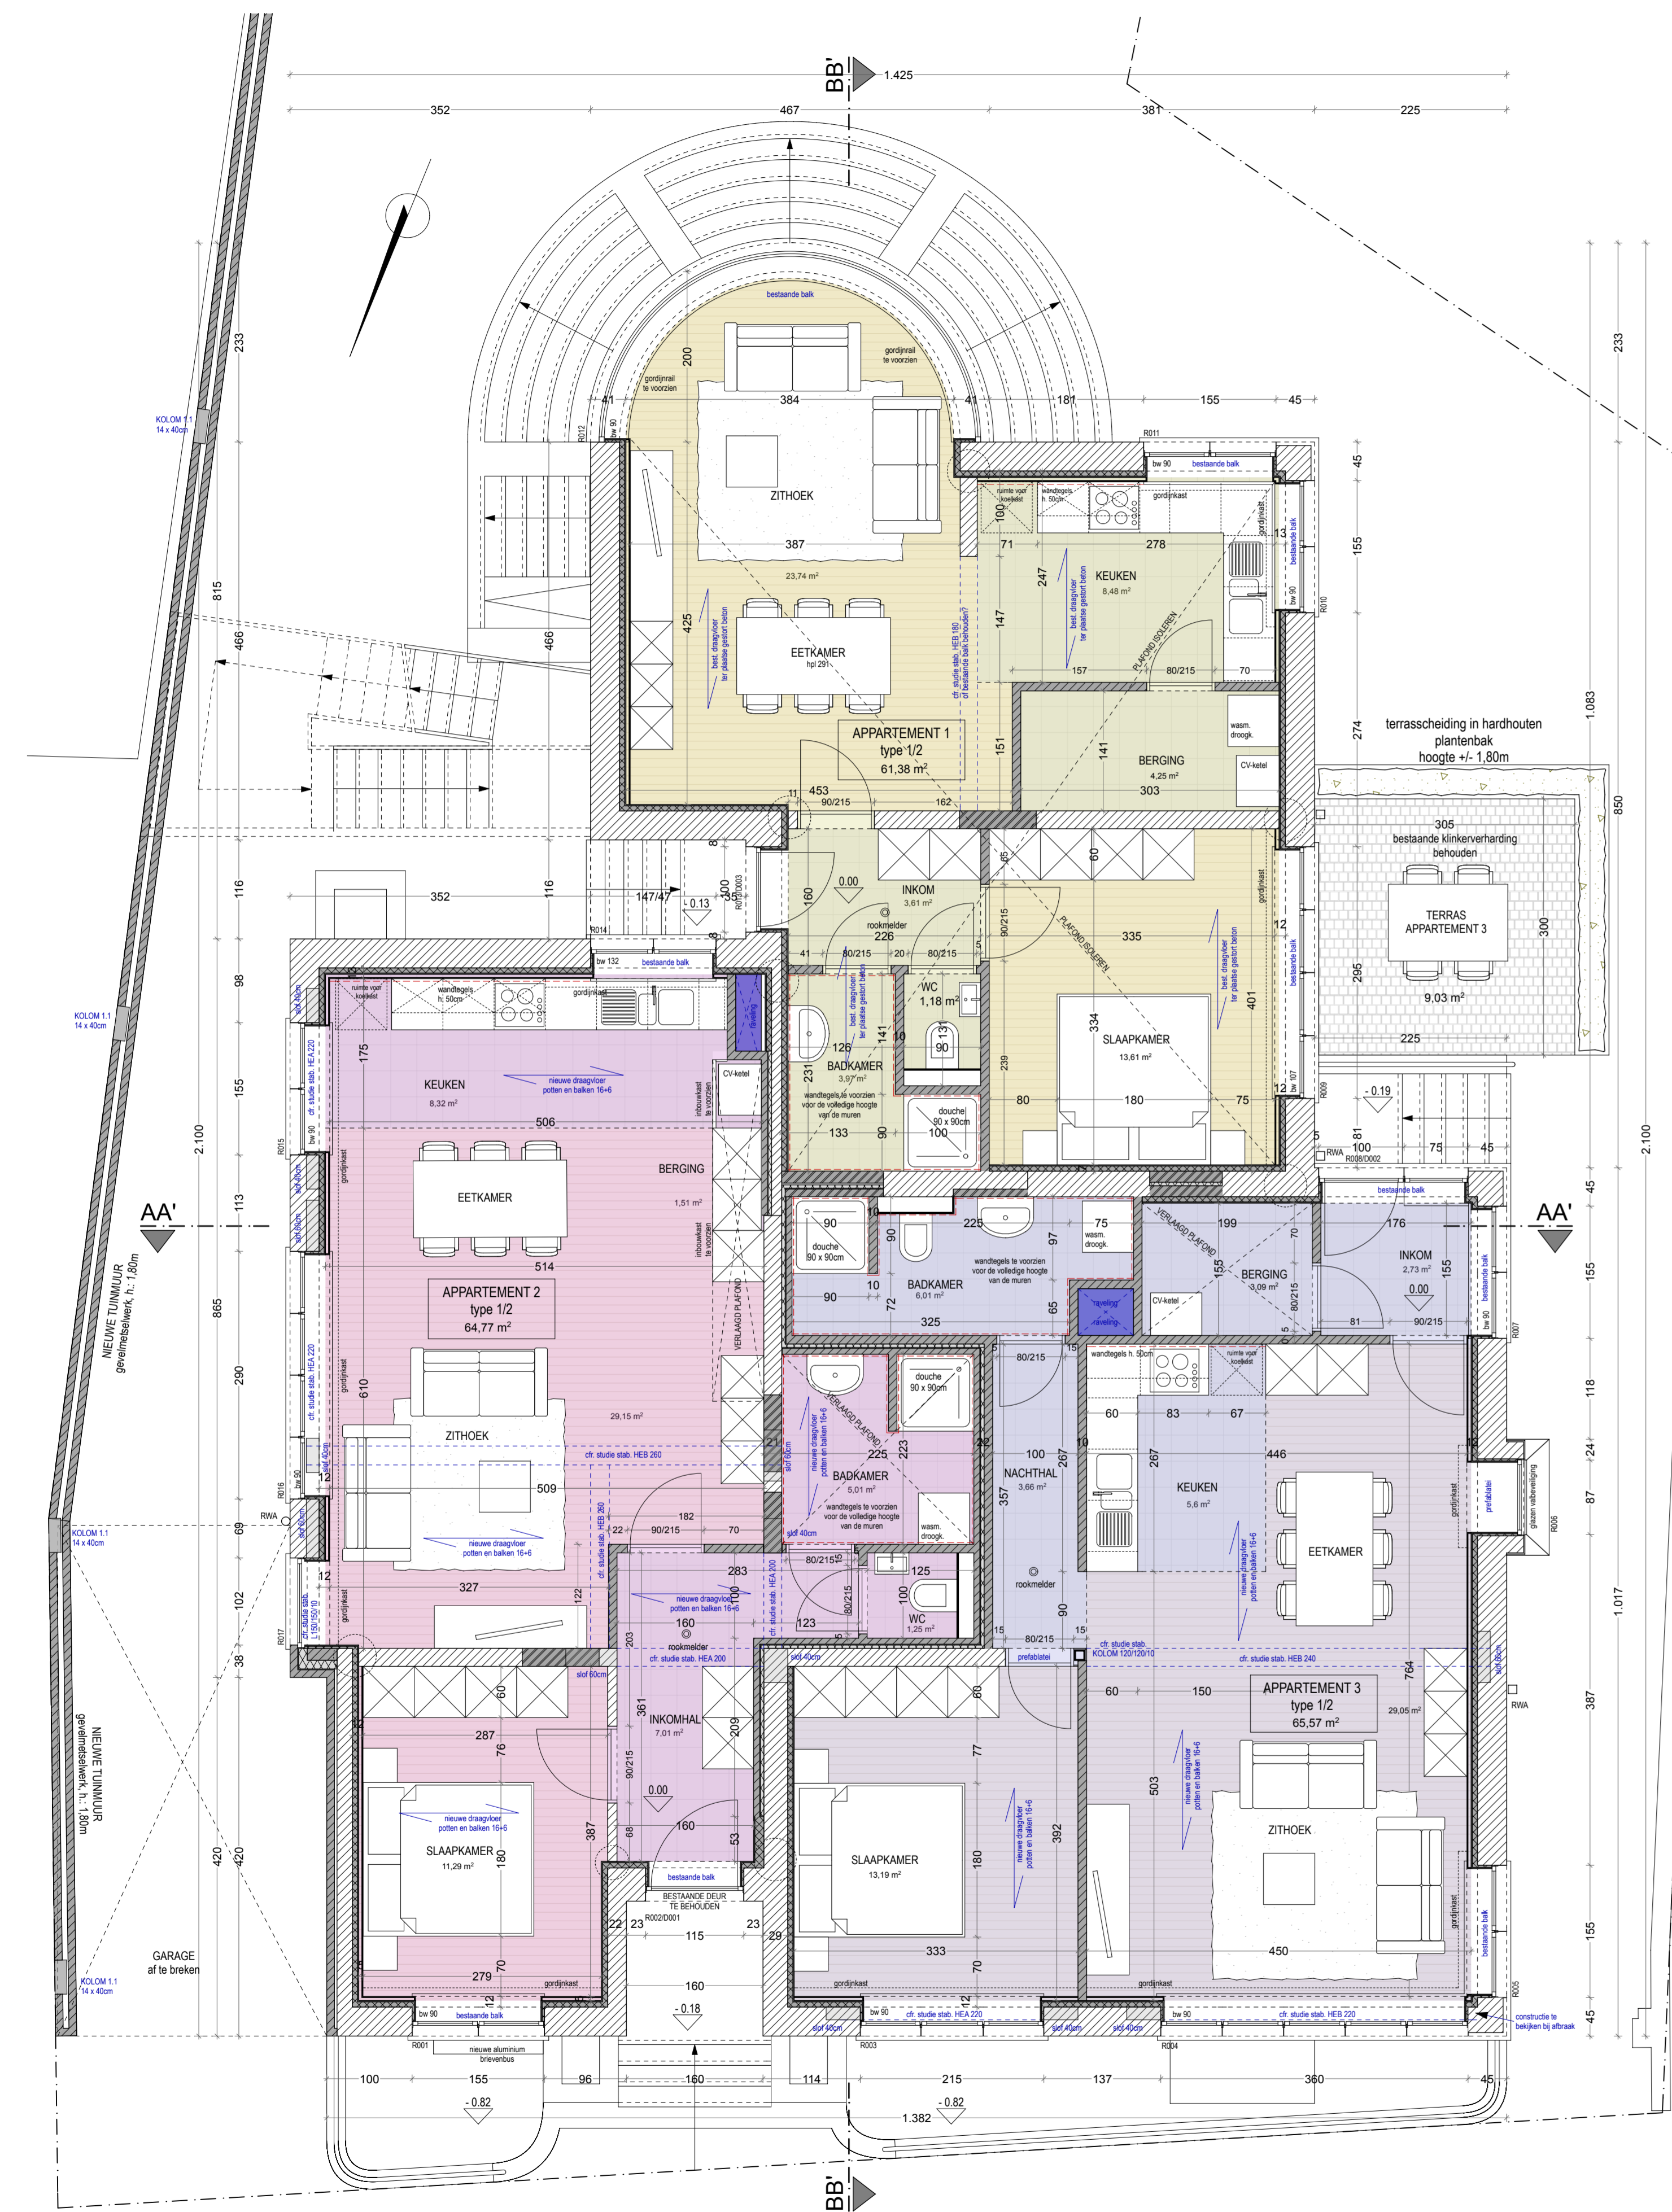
BB'
1.425
352
467
381
225

bestaande balk
gordijnrail te voorzien
gordijnrail te voorzien
200
41
384
41
181
155
45
233
233
KOLOM 1.1 14 x 40cm
R012
bw 90
R011
bw 90
bestaande balk
ZITHOEK
ruimte voor koelkast
wandtegels h. 50cm
gordijnkast
100
387
71
278
155
45
KEUKEN
8,48 m²
23,74 m²
815
466
466
425
best. draagvloer ter plaatse gestort beton
EETKAMER
hpl 291
cfr. studie stab. HEB 180 of bestaande balk behouden?
247
147
best. draagvloer ter plaatse gestort beton
PLAFOND ISOLEREN
157
80/215
70
R010
1.083
274
terrasscheiding in hardhouten plantenbak hoogte +/- 1,80m
APPARTEMENT 1
type 1/2
61,38 m²
151
141
BERGING
4,25 m²
wasm. droogk.
CV-ketel
453
90/215
162
303
11
850
305
bestaande klinkerverharding behouden
8
65
60
116
116
352
147/47
- 0.13
300
R013/D003
160
0.00
INKOM
3,61 m²
rookmelder
226
90/215
335
PLAFOND ISOLEREN
gordijnkast
best. draagvloer ter plaatse gestort beton
12
TERRAS
APPARTEMENT 3
300
295
9,03 m²
225
R014
bw 132
bestaande balk
98
ruimte voor koelkast
wandtegels h. 50cm
gordijnkast
41
80/215
20
80/215
WC
1,18 m²
best. draagvloer ter plaatse gestort beton
401
bestaande balk
KOLOM 1.1 14 x 40cm
slof 40cm
cfr. studie stab. HEA 220
175
KEUKEN
8,32 m²
nieuwe draagvloer potten en balken 16+6
CV-ketel
inbouwkast te voorzien
131
10
90
126
141
BADKAMER
3,97 m²
231
wandtegels te voorzien voor de volledige hoogte van de muren
334
SLAAPKAMER
13,61 m²
239
80
180
75
12
bw 107
R009
- 0.19
155
R015
bw 90
gordijnkast
506
BERGING
1,51 m²
133
90
douche 90 x 90cm
100
81
100
RWA
R008/D002
75
45
2.100
2.100
AA'
AA'
113
slof 40cm
slof 40cm
EETKAMER
inbouwkast te voorzien
90
douche 90 x 90cm
10
225
90
97
wandtegels te voorzien voor de volledige hoogte van de muren
75
wasm. droogk.
VERLAAGD PLAFOND
199
70
bestaande balk
176
INKOM
2,73 m²
0.00
155
bestaande balk
45
NIEUWE TUINMUUR gevelmetselwerk, h.: 1,80m
514
APPARTEMENT 2
type 1/2
64,77 m²
VERLAAGD PLAFOND
BADKAMER
6,01 m²
10
90
72
65
325
raveling
raveling
CV-ketel
BERGING
3,09 m²
155
80/215
81
90/215
bw 90
R007
155
865
290
gordijnkast
610
cfr. studie stab. HEA 220
ZITHOEK
29,15 m²
douche 90 x 90cm
VERLAAGD PLAFOND
nieuwe draagvloer potten en balken 16+6
225
223
80/215
15
wandtegels h. 50cm
ruimte voor koelkast
60
83
67
118
12
slof 40cm
cfr. studie stab. HEB 260
22
100
10
446
24
509
bw 90
R016
slof 60cm
BADKAMER
5,01 m²
wandtegels te voorzien voor de volledige hoogte van de muren
wasm. droogk.
NACHTHAL
3,66 m²
357
267
267
KEUKEN
5,6 m²
gordijnkast
prefablatei
glazen valbeveiliging
87
RWA
cfr. studie stab. HEB 260
nieuwe draagvloer potten en balken 16+6
182
90/215
70
22
slof 40cm
R006
KOLOM 1.1 14 x 40cm
69
12
283
80/215
125
327
nieuwe draagvloer potten en balken 16+6
cfr. studie stab. HEA 200
15
rookmelder
nieuwe draagvloer potten en balken 16+6
EETKAMER
102
cfr. studie stab. L 150/150/10
122
gordijnkast
160
123
80/215
100
WC
1,25 m²
90
1.017
R017
38
rookmelder
cfr. studie stab. HEA 200
slof 60cm
slof 40cm
203
15
80/215
15
cfr. studie stab. KOLOM 120/120/10
prefablatei
cfr. studie stab. HEB 240
slof 60cm
60
60
60
150
APPARTEMENT 3
type 1/2
65,57 m²
764
29,05 m²
RWA
387
12
287
76
361
INKOMHAL
7,01 m²
209
77
NIEUWE TUINMUUR gevelmetselwerk, h.: 1,80m
90/215
0.00
nieuwe draagvloer potten en balken 16+6
503
nieuwe draagvloer potten en balken 16+6
nieuwe draagvloer potten en balken 16+6
SLAAPKAMER
11,29 m²
180
387
68
160
53
SLAAPKAMER
13,19 m²
180
392
ZITHOEK
420
420
bestaande balk
BESTAANDE DEUR TE BEHOUDEN
R002/D001
gordijnkast
GARAGE af te breken
22
23
115
23
29
333
450
155
279
70
160
70
KOLOM 1.1 14 x 40cm
gordijnkast
gordijnkast
gordijnkast
bestaande balk
12
bw 90
bestaande balk
- 0.18
12
bw 90
cfr. studie stab. HEA 220
bw 90
cfr. studie stab. HEB 220
constructie te bekijken bij afbraak
R005
45
slof 40cm
slof 40cm
slof 40cm
R001
nieuwe aluminium brievenbus
R003
R004
100
155
96
160
114
215
137
360
45
- 0.82
- 0.82
1.382
BB'